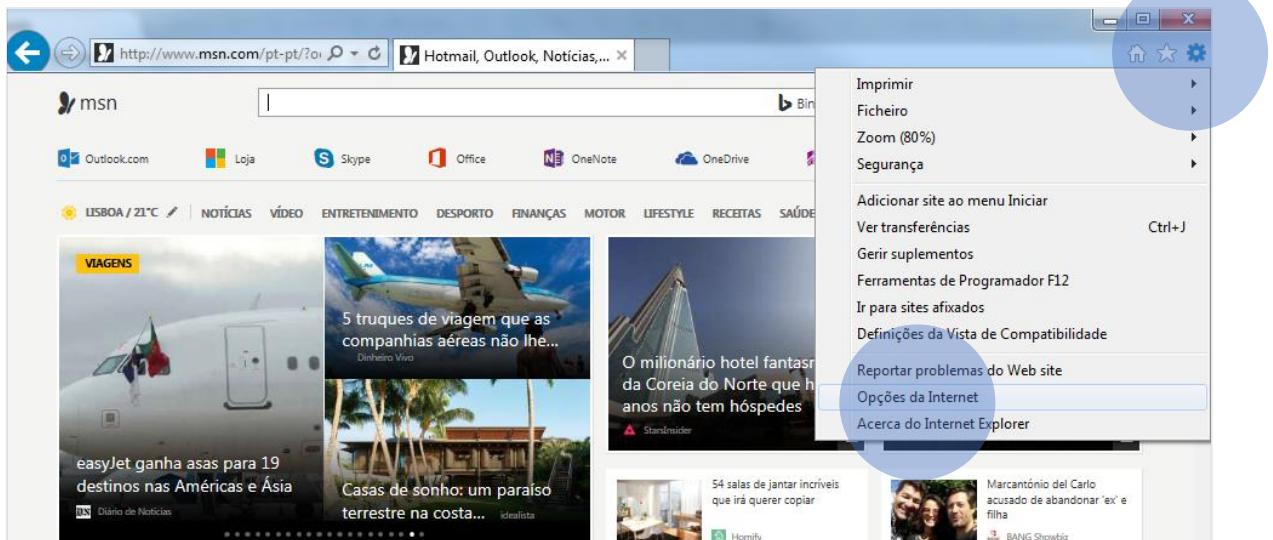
http://www.msn.com/pt-pt/?o
Hotmail, Outlook, Notícias,...

msn
Bin

Outlook.com
Loja
Skype
Office
OneNote
OneDrive

LISBOA / 21°C
NOTÍCIAS
VÍDEO
ENTRETENIMENTO
DESPORTO
FINANÇAS
MOTOR
LIFESTYLE
RECEITAS
SAÚDE

VIAGENS

easyJet ganha asas para 19 destinos nas Américas e Ásia
Diário de Notícias

5 truques de viagem que as companhias aéreas não lhe...
Dinheiro Vivo

Casas de sonho: um paraíso terrestre na costa...
idealista

O milionário hotel fantasm da Coreia do Norte que h anos não tem hóspedes
StarsInsider

54 salas de jantar incríveis que irá querer copiar
Homify

Marcantónio del Carlo acusado de abandonar 'ex' e filha
BANG Showbiz

Imprimir
Ficheiro
Zoom (80%)
Segurança
Adicionar site ao menu Iniciar
Ver transferências Ctrl+J
Gerir suplementos
Ferramentas de Programador F12
Ir para sites afixados
Definições da Vista de Compatibilidade
Reportar problemas do Web site
Opções da Internet
Acerca do Internet Explorer